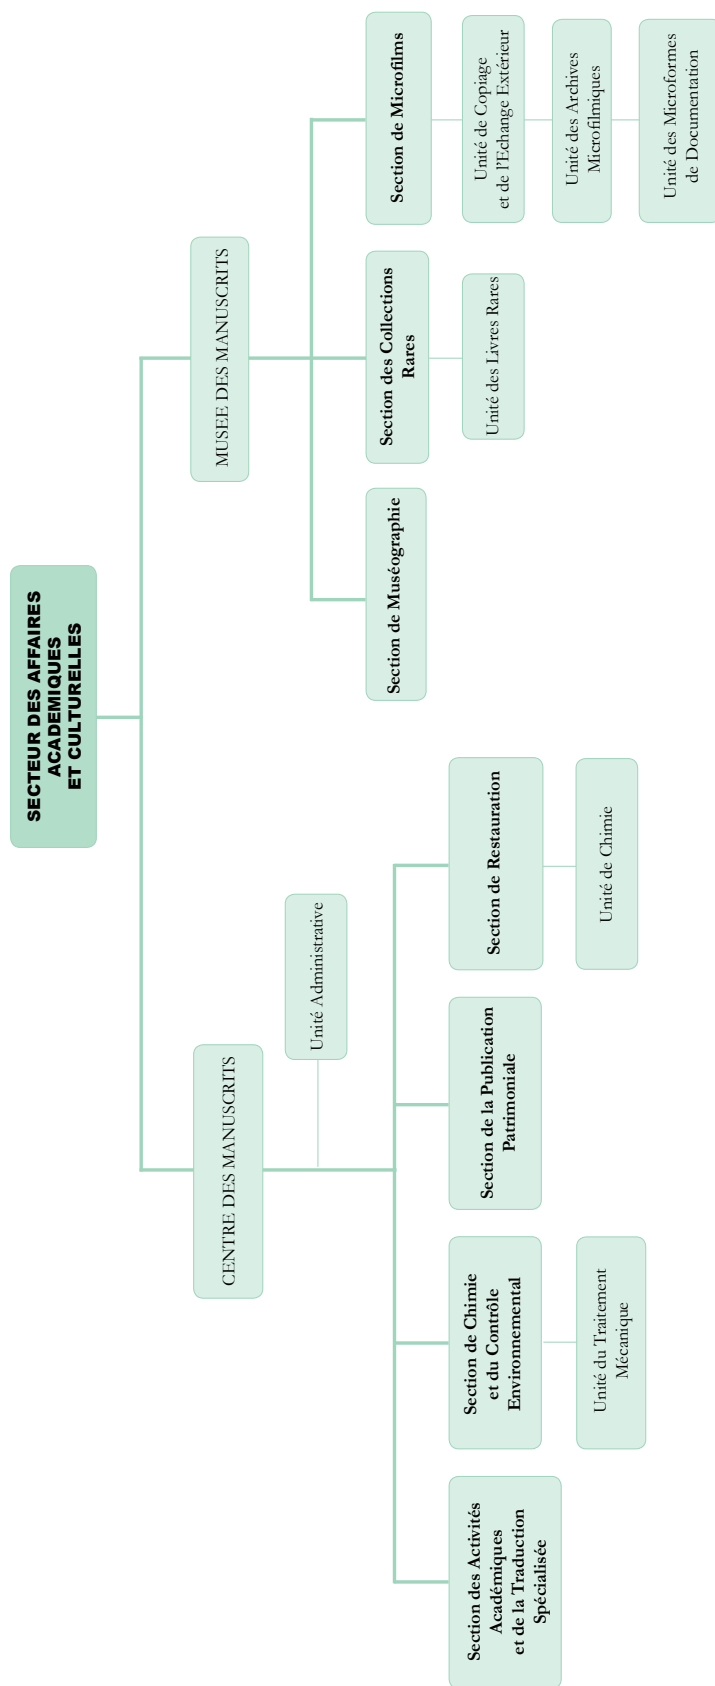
SECTEUR DES AFFAIRES ACADEMIQUES ET CULTURELLES

MUSEE DES MANUSCRITS

Section de Microfilms

Unité de Copiage et de l'Echange Extérieur

Unité des Archives Microfilmiques

Unité des Microformes de Documentation

Section des Collections Rares

Unité des Livres Rares

Section de Muséographie

CENTRE DES MANUSCRITS

Unité Administrative

Section de Restauration

Unité de Chimie

Section de la Publication Patrimoniale

Section de Chimie et du Contrôle Environnemental

Unité du Traitement Mécanique

Section des Activités Académiques et de la Traduction Spécialisée